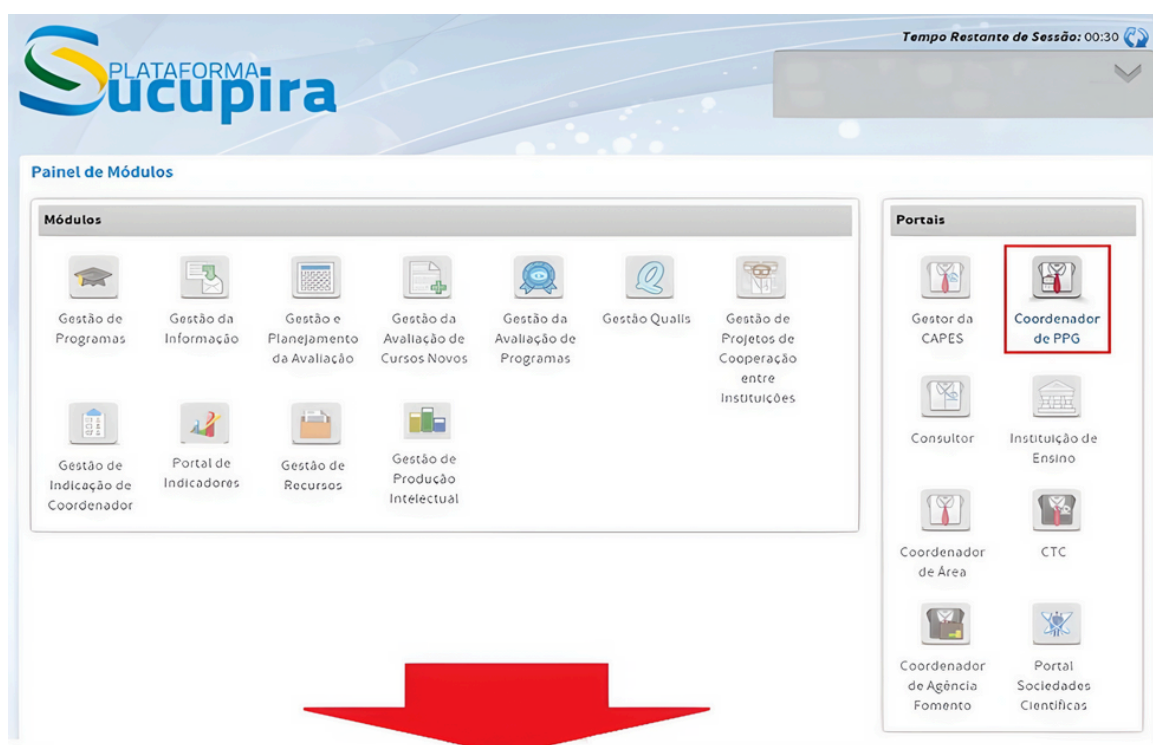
PLATAFORMA Sucupira

Tempo Restante de Sessão: 00:30

Painel de Módulos

Módulos

Gestão de Programas

Gestão da Informação

Gestão e Planejamento da Avaliação

Gestão da Avaliação de Cursos Novos

Gestão da Avaliação de Programas

Gestão Qualis

Gestão de Projetos de Cooperação entre Instituições

Gestão de Indicação de Coordenador

Portal de Indicadores

Gestão de Recursos

Gestão de Produção Intelectual

Portais

Gestor da CAPES

Coordenador de PPG

Consultor

Instituição de Ensino

Coordenador de Área

CTC

Coordenador de Agência Fomento

Portal Sociedades Científicas